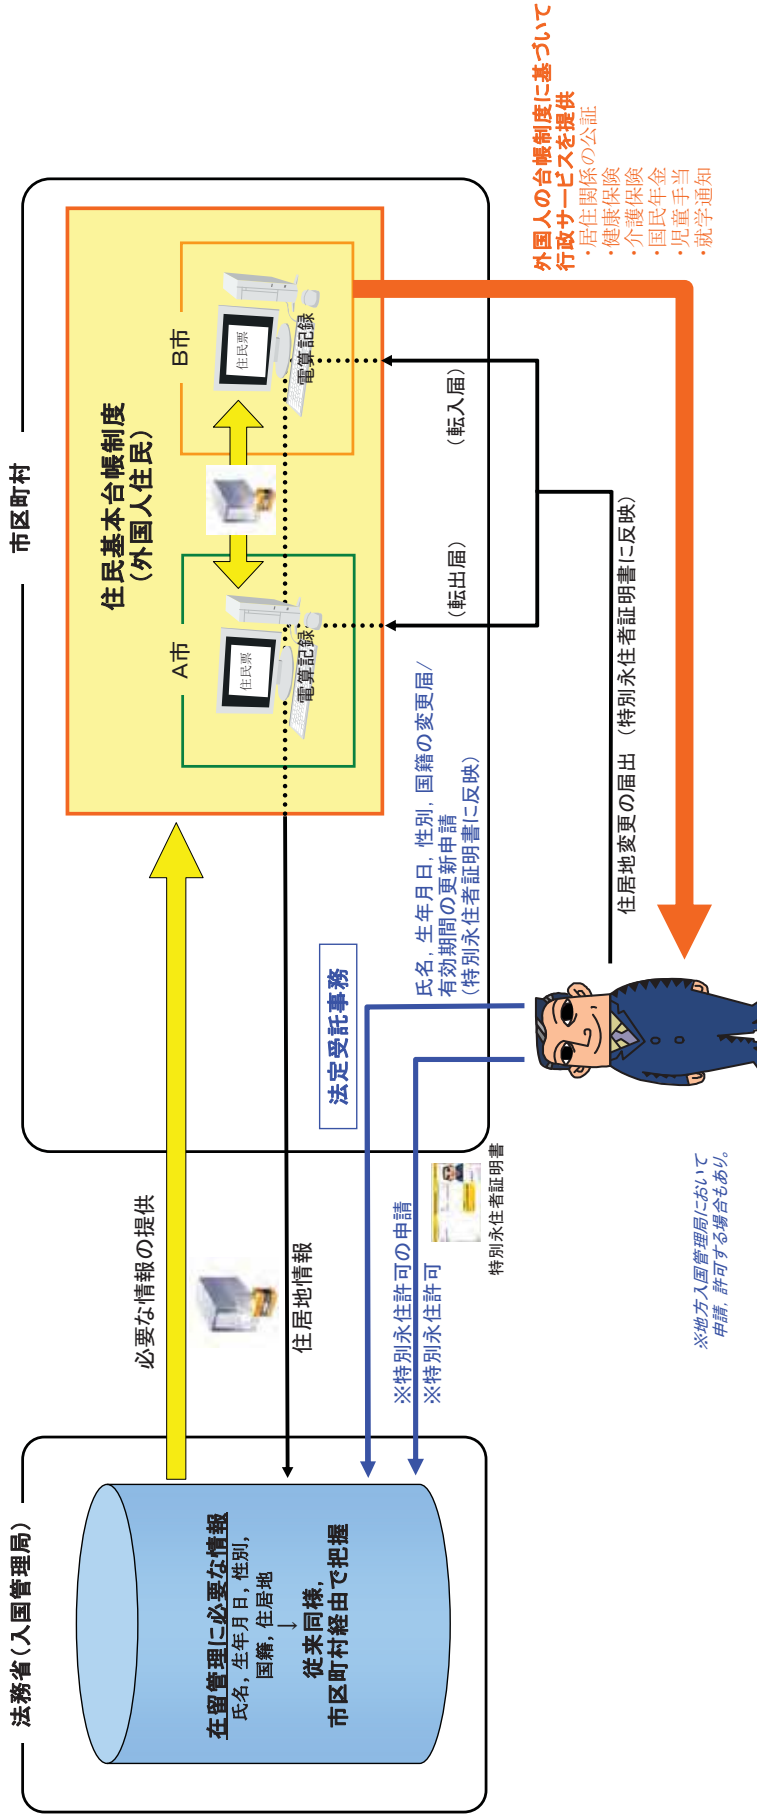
外国人の台帳制度に基づいて行政サービスを提供
・居住関係の公証
・健康保険
・介護保険
・国民年金
・児童手当
・就学通知

市区町村

住民基本台帳制度
（外国人住民）

B市
住民票
電算記録

A市
住民票
電算記録

（転入届）

（転出届）

住居地変更の届出（特別永住者証明書に反映）

氏名，生年月日，性別，国籍の変更届／
有効期間の更新申請
（特別永住者証明書に反映）

法定受託事務

特別永住者証明書

※地方入国管理局において申請，許可する場合もあり。

必要な情報の提供

住居地情報

※特別永住許可の申請

※特別永住許可

法務省（入国管理局）

在留管理に必要な情報
氏名，生年月日，性別，
国籍，住居地
↓
従来同様，
市区町村経由で把握